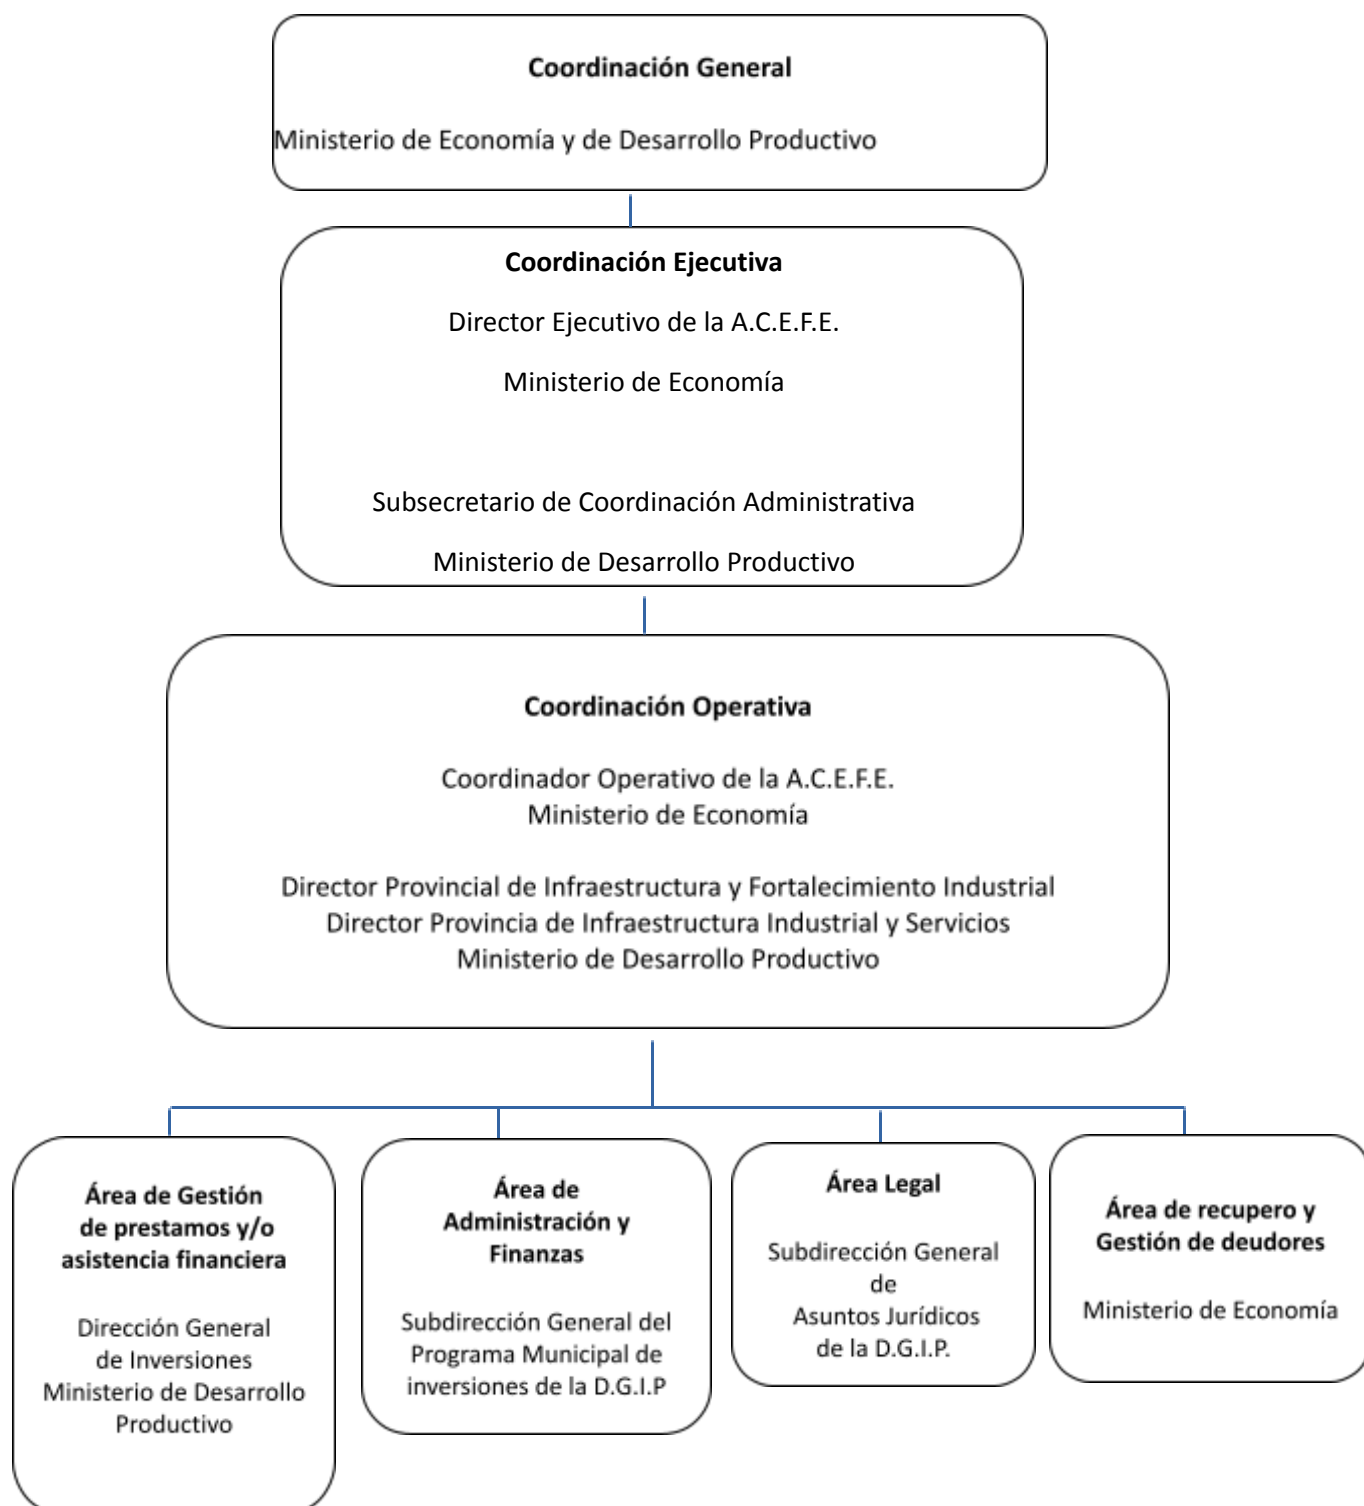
Coordinación General

Ministerio de Economía y de Desarrollo Productivo

Coordinación Ejecutiva

Director Ejecutivo de la A.C.E.F.E.

Ministerio de Economía

Subsecretario de Coordinación Administrativa

Ministerio de Desarrollo Productivo

Coordinación Operativa

Coordinador Operativo de la A.C.E.F.E.
Ministerio de Economía

Director Provincial de Infraestructura y Fortalecimiento Industrial
Director Provincia de Infraestructura Industrial y Servicios
Ministerio de Desarrollo Productivo

Área de Gestión de prestamos y/o asistencia financiera

Dirección General de Inversiones Ministerio de Desarrollo Productivo

Área de Administración y Finanzas

Subdirección General del Programa Municipal de inversiones de la D.G.I.P

Área Legal

Subdirección General de Asuntos Jurídicos de la D.G.I.P.

Área de recupero y Gestión de deudores

Ministerio de Economía